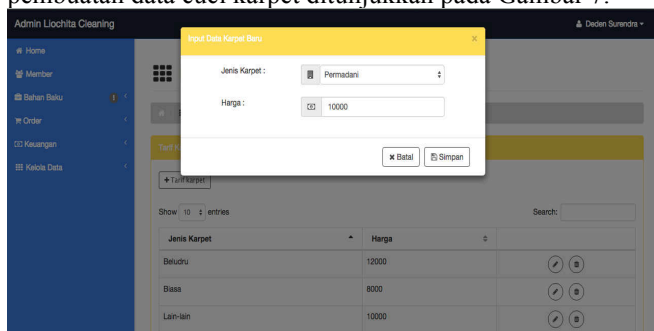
pembuatan data baru karpet ditunjukkan pada Gambar 7.

Admin Liochita Cleaning

Deden Surendra

Home

Member

Bahan Baku

Order

Keuangan

Kelola Data

Input Data Karpet Baru

×

Jenis Karpet :

Permadani

Harga :

10000

× Batal

Simpan

Tarif K

+ Tarif karpet

Show 10 entries

Search:

| Jenis Karpet | Harga | |
|---|---|---|
| Beludru | 12000 | |
| Biasa | 8000 | |
| Lain-lain | 10000 | |